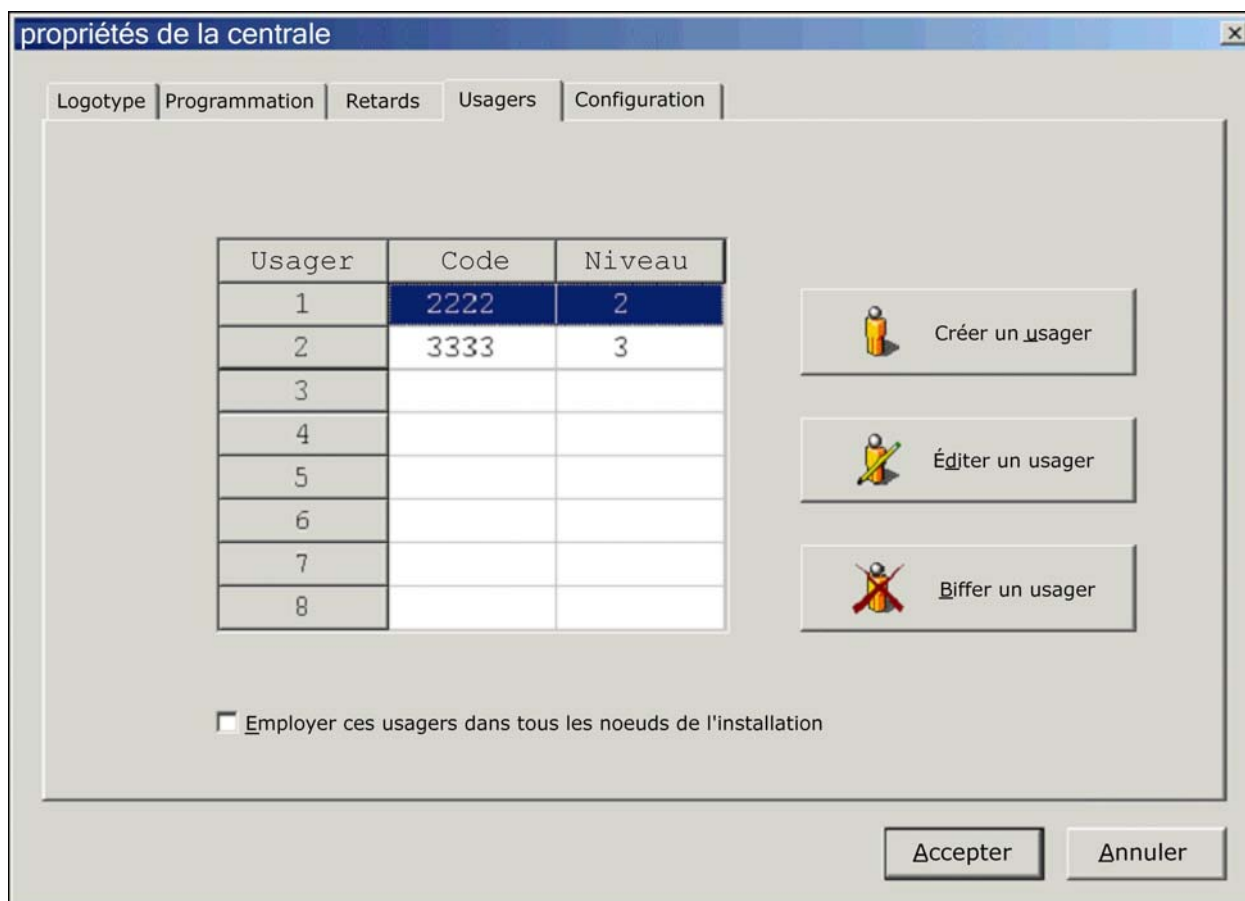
propriétés de la centrale

×

Logotype | Programmation | Retards | Usagers | Configuration

| Usager | Code | Niveau |
|---|---|---|
| 1 | 2222 | 2 |
| 2 | 3333 | 3 |
| 3 | | |
| 4 | | |
| 5 | | |
| 6 | | |
| 7 | | |
| 8 | | |

Créer un usager

Éditer un usager

Biffer un usager

Employer ces usagers dans tous les noeuds de l'installation

Accepter

Annuler